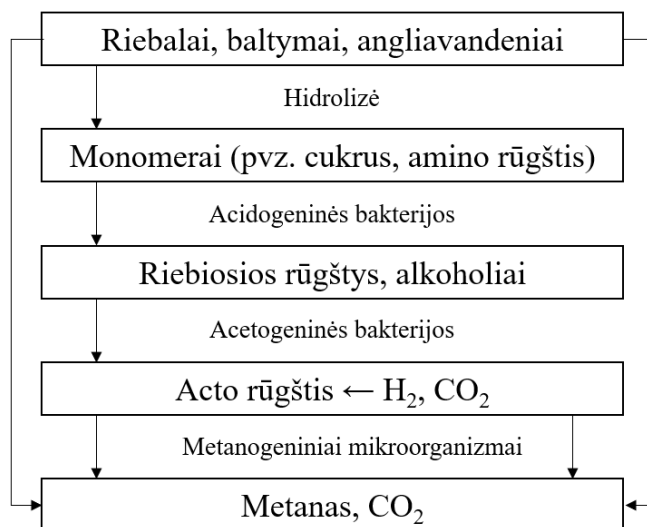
Riebalai, baltymai, angliavandeniai

Hidrolizė

Monomerai (pvz. cukrus, amino rūgštis)

Acidogeninės bakterijos

Riebiosios rūgštys, alkoholiai

Acetogeninės bakterijos

Acto rūgštis ← $H_2$, $CO_2$

Metanogeniniai mikroorganizmai

Metanas, $CO_2$